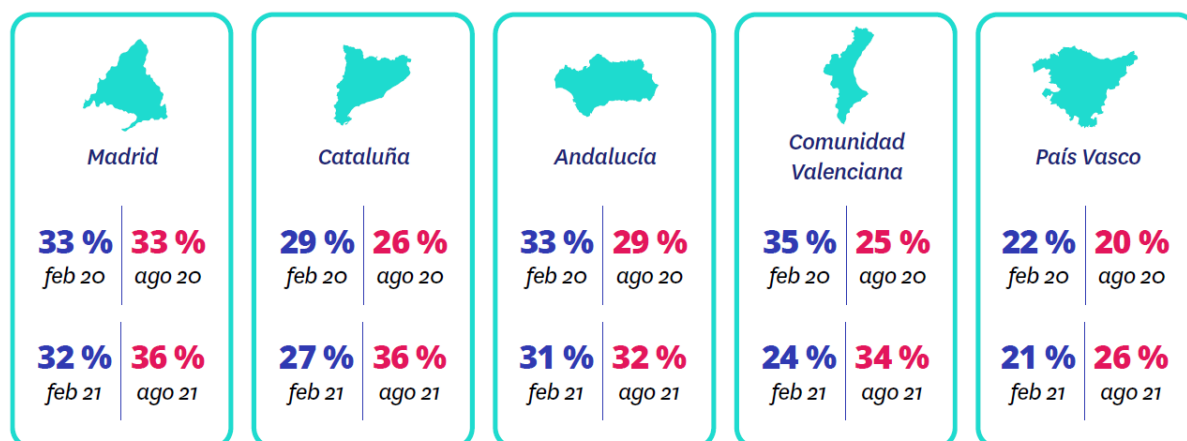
Madrid

33 %
feb 20

33 %
ago 20

32 %
feb 21

36 %
ago 21

Cataluña

29 %
feb 20

26 %
ago 20

27 %
feb 21

36 %
ago 21

Andalucía

33 %
feb 20

29 %
ago 20

31 %
feb 21

32 %
ago 21

Comunidad Valenciana

35 %
feb 20

25 %
ago 20

24 %
feb 21

34 %
ago 21

País Vasco

22 %
feb 20

20 %
ago 20

21 %
feb 21

26 %
ago 21